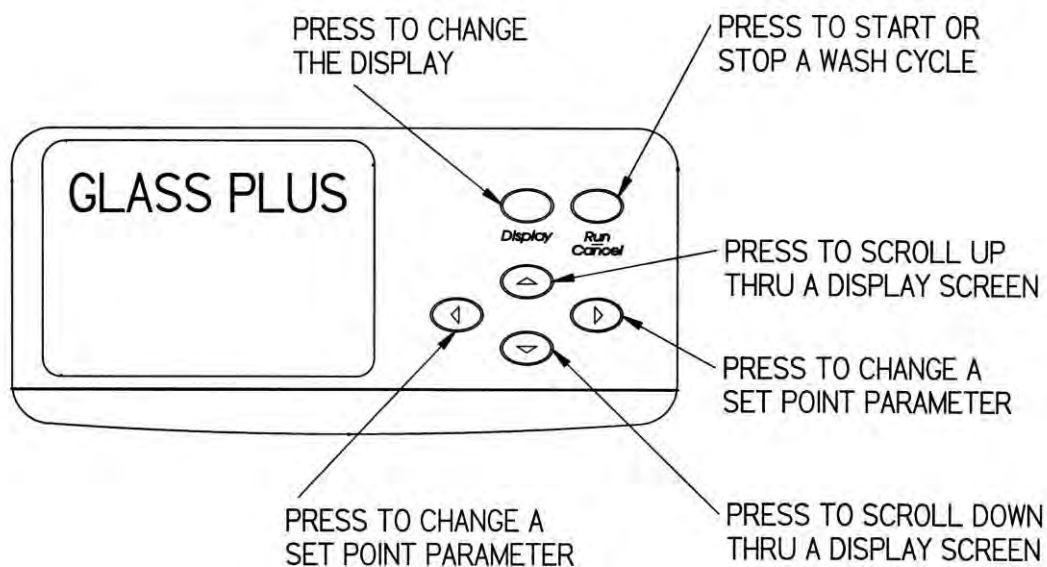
PRESS TO CHANGE THE DISPLAY

PRESS TO START OR STOP A WASH CYCLE

GLASS PLUS

Display

Run
Cancel

PRESS TO SCROLL UP THRU A DISPLAY SCREEN

PRESS TO CHANGE A SET POINT PARAMETER

PRESS TO CHANGE A SET POINT PARAMETER

PRESS TO SCROLL DOWN THRU A DISPLAY SCREEN